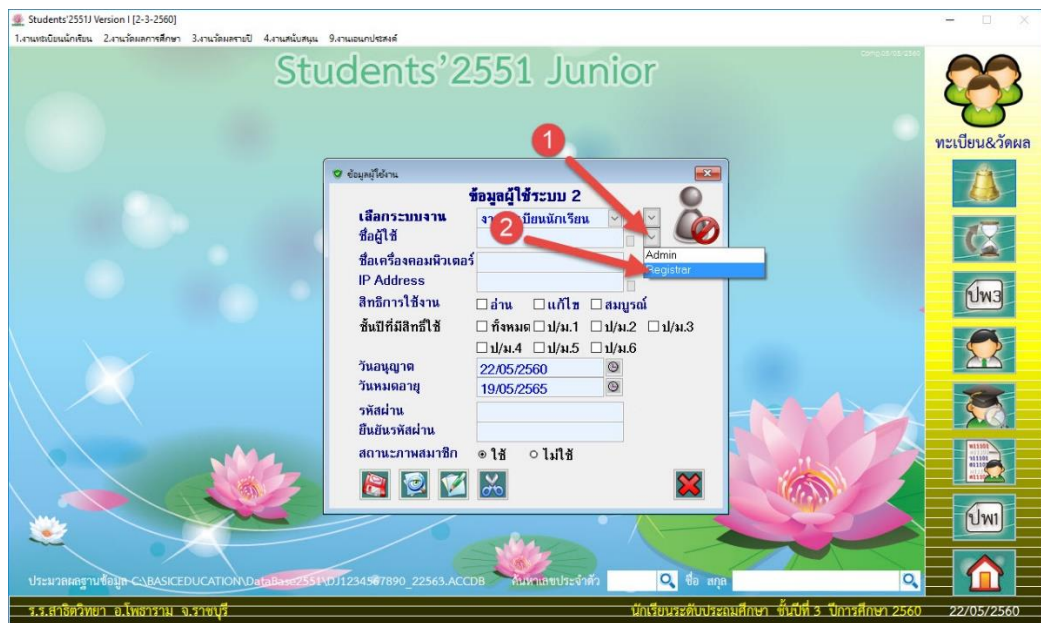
Students'2551J Version I [2-3-2560]

1.งานทะเบียนนักเรียน 2.งานวัดผลการศึกษา 3.งานวัดผลรายปี 4.งานสนับสนุน 9.งานเอนกประสงค์

Students'2551 Junior

ทะเบียน&วัดผล

ปพ3

ปพ1

ข้อมูลผู้ใช้งาน

ข้อมูลผู้ใช้ระบบ 2

1

2

เลือกระบบงาน งา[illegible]เบียนนักเรียน

ชื่อผู้ใช้

Admin

Registrar

ชื่อเครื่องคอมพิวเตอร์

IP Address

สิทธิการใช้งาน ☐ อ่าน ☐ แก้ไข ☐ สมบูรณ์

ชั้นปีที่มีสิทธิ์ใช้ ☐ ทั้งหมด ☐ ป/ม.1 ☐ ป/ม.2 ☐ ป/ม.3 ☐ ป/ม.4 ☐ ป/ม.5 ☐ ป/ม.6

วันอนุญาต 22/05/2560

วันหมดอายุ 19/05/2565

รหัสผ่าน

ยืนยันรหัสผ่าน

สถานะภาพสมาชิก ⊙ ใช้ ○ ไม่ใช้

ประมวลผลฐานข้อมูล C:\BASICEDUCATION\DataBase2551\DJ1234567890_22563.ACCDB ค้นหาเลขประจำตัว ชื่อ สกุล

ร.ร.สาธิตวิทยา อ.โพธาราม จ.ราชบุรี

นักเรียนระดับประถมศึกษา ชั้นปีที่ 3 ปีการศึกษา 2560

22/05/2560